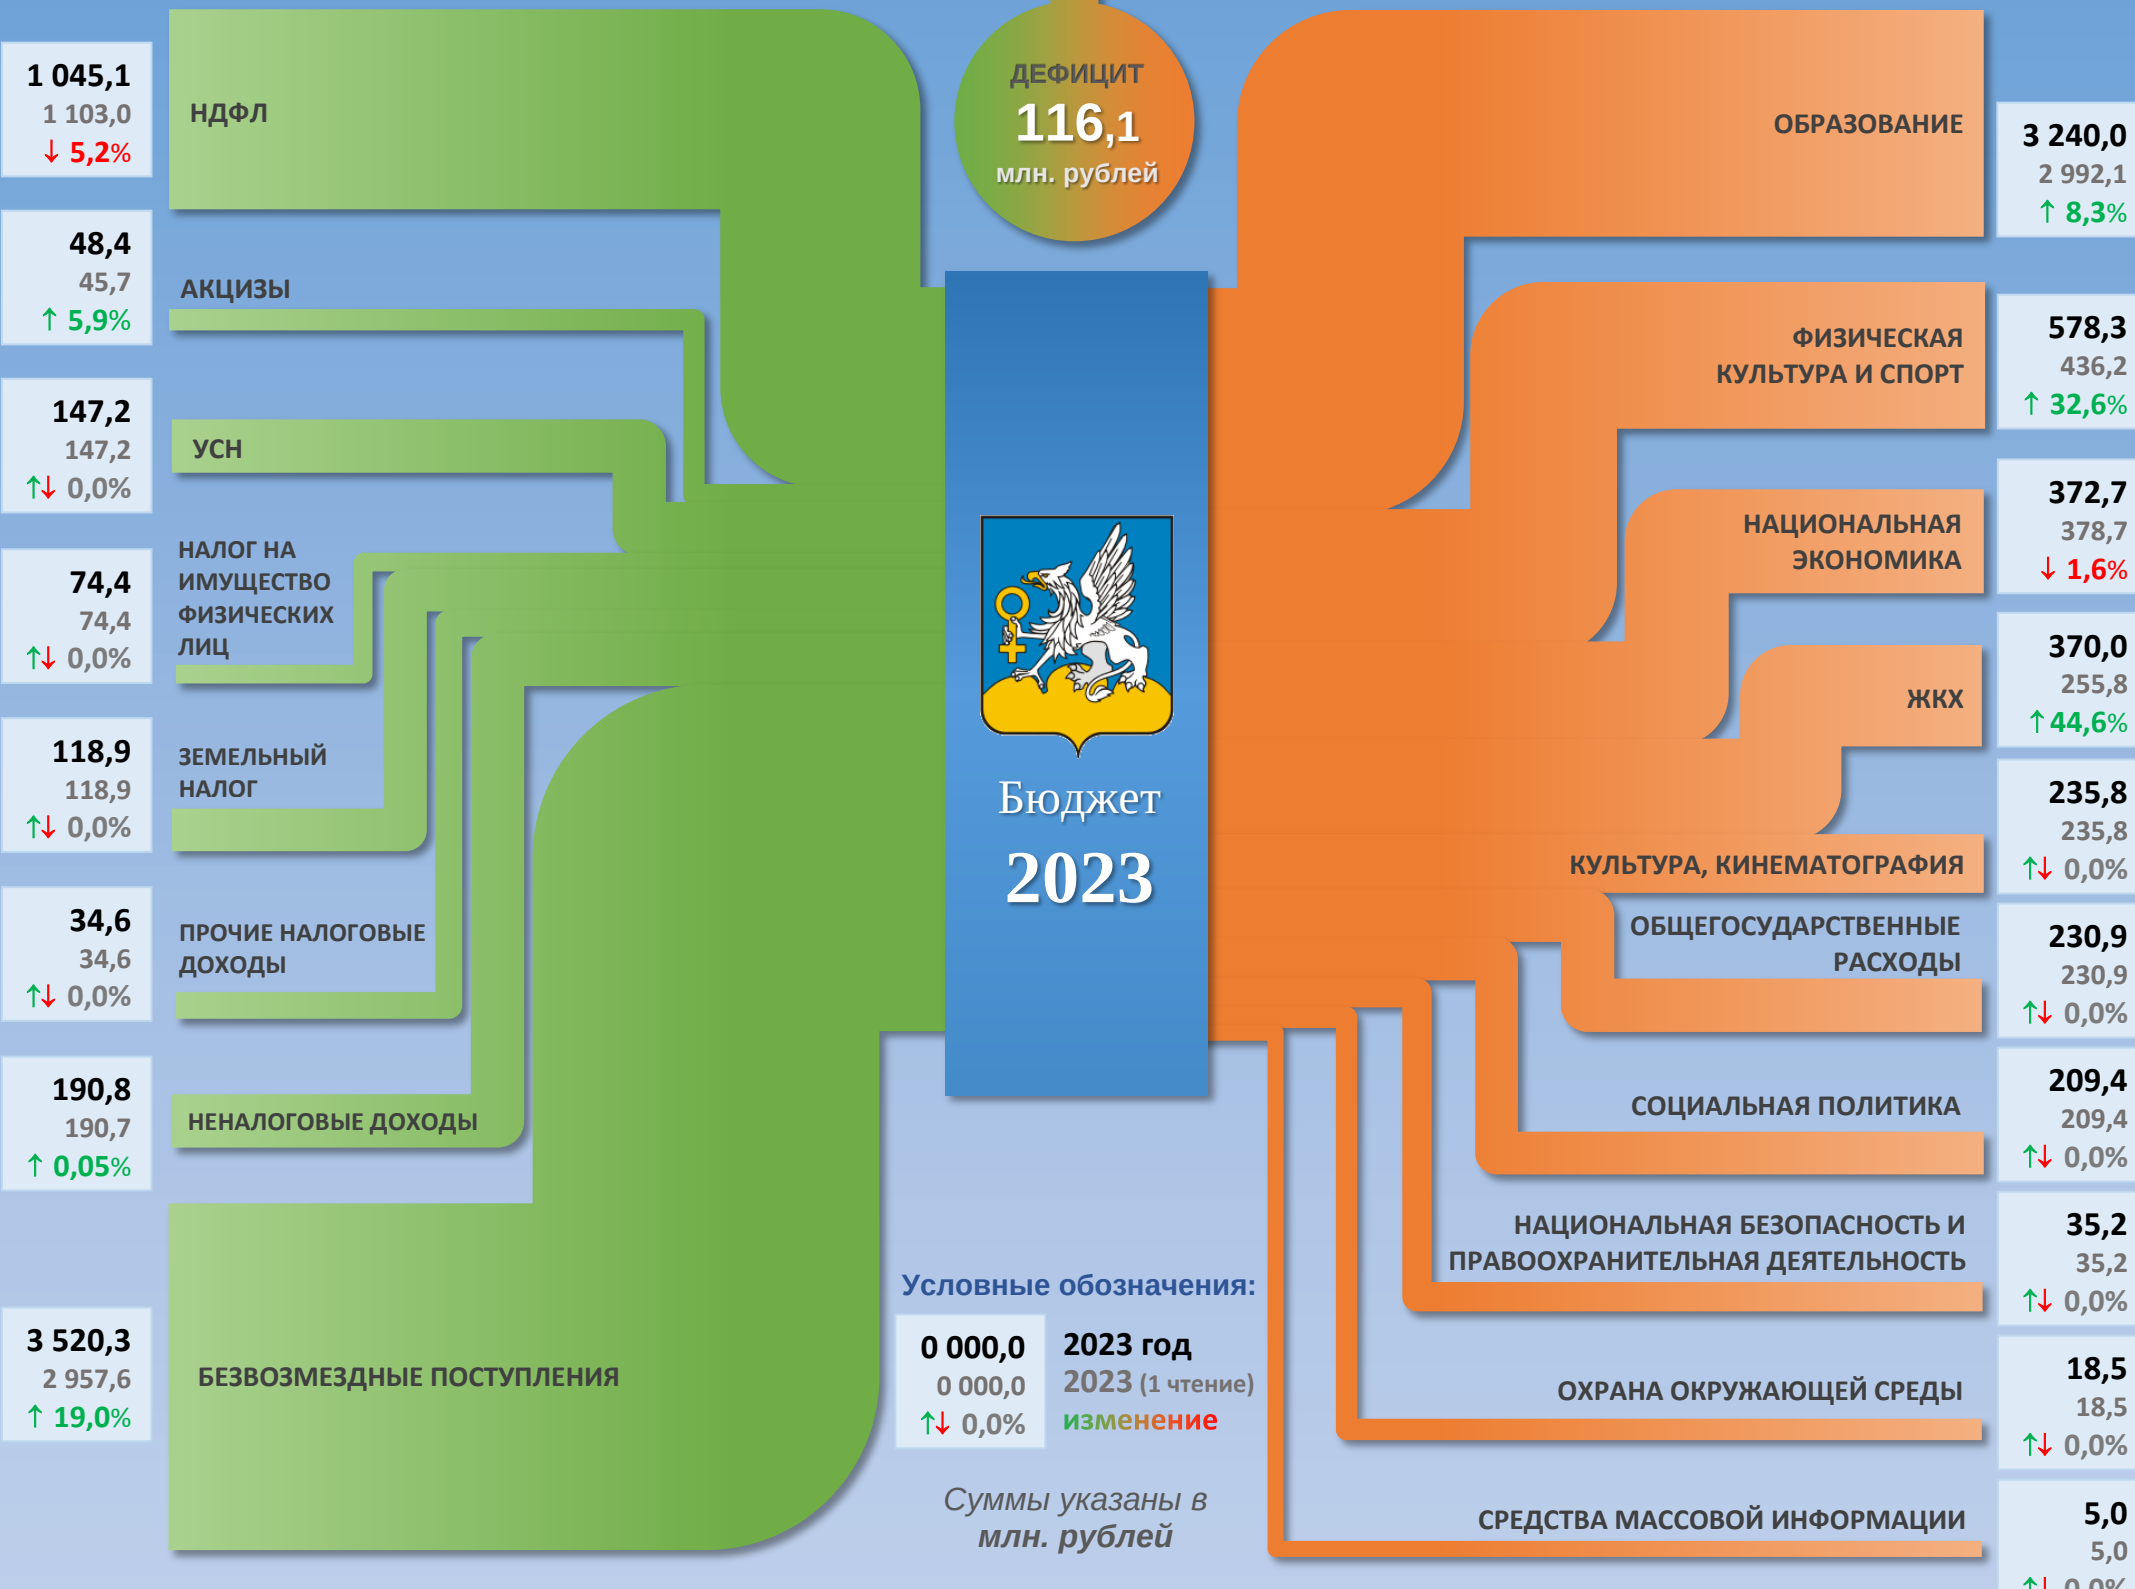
1 045,1
1 103,0
↓ 5,2%

НДФЛ

ДЕФИЦИТ
116,1
млн. рублей

ОБРАЗОВАНИЕ

3 240,0
2 992,1
↑ 8,3%

48,4
45,7
↑ 5,9%

АКЦИЗЫ

ФИЗИЧЕСКАЯ КУЛЬТУРА И СПОРТ

578,3
436,2
↑ 32,6%

147,2
147,2
↑↓ 0,0%

УСН

НАЦИОНАЛЬНАЯ ЭКОНОМИКА

372,7
378,7
↓ 1,6%

74,4
74,4
↑↓ 0,0%

НАЛОГ НА ИМУЩЕСТВО ФИЗИЧЕСКИХ ЛИЦ

ЖКХ

370,0
255,8
↑ 44,6%

118,9
118,9
↑↓ 0,0%

ЗЕМЕЛЬНЫЙ НАЛОГ

Бюджет
2023

235,8
235,8
↑↓ 0,0%

КУЛЬТУРА, КИНЕМАТОГРАФИЯ

34,6
34,6
↑↓ 0,0%

ПРОЧИЕ НАЛОГОВЫЕ ДОХОДЫ

ОБЩЕГОСУДАРСТВЕННЫЕ РАСХОДЫ

230,9
230,9
↑↓ 0,0%

190,8
190,7
↑ 0,05%

НЕНАЛОГОВЫЕ ДОХОДЫ

СОЦИАЛЬНАЯ ПОЛИТИКА

209,4
209,4
↑↓ 0,0%

НАЦИОНАЛЬНАЯ БЕЗОПАСНОСТЬ И ПРАВООХРАНИТЕЛЬНАЯ ДЕЯТЕЛЬНОСТЬ

35,2
35,2
↑↓ 0,0%

Условные обозначения:

3 520,3
2 957,6
↑ 19,0%

БЕЗВОЗМЕЗДНЫЕ ПОСТУПЛЕНИЯ

0 000,0
0 000,0
↑↓ 0,0%

2023 год
2023 (1 чтение)
изменение

ОХРАНА ОКРУЖАЮЩЕЙ СРЕДЫ

18,5
18,5
↑↓ 0,0%

Суммы указаны в млн. рублей

СРЕДСТВА МАССОВОЙ ИНФОРМАЦИИ

5,0
5,0
↑↓ 0,0%